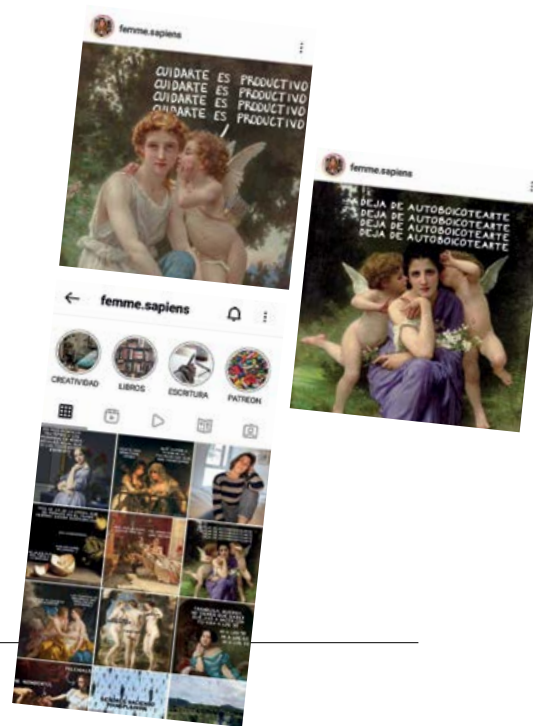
femme.sapiens

CUIDARTE ES PRODUCTIVO
CUIDARTE ES PRODUCTIVO
CUIDARTE ES PRODUCTIVO
CUIDARTE ES PRODUCTIVO

femme.sapiens

DEJA DE AUTOBOICOTEARTE
DEJA DE AUTOBOICOTEARTE
DEJA DE AUTOBOICOTEARTE
DEJA DE AUTOBOICOTEARTE

femme.sapiens

CREATIVIDAD
LIBROS
ESCRITURA
PATREON